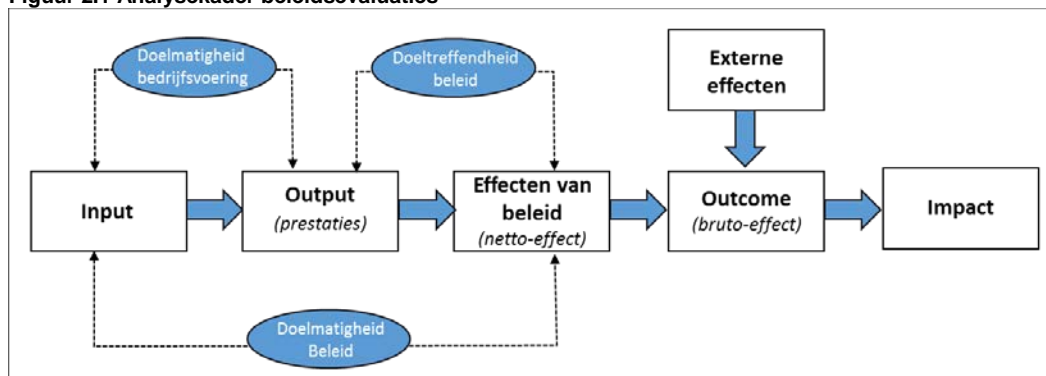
Figuur 2.1 Analysekader beleidsevaluaties

Doelmatigheid bedrijfsvoering

Doeltreffendheid beleid

Externe effecten

Input

Output
(prestaties)

Effecten van beleid
(netto-effect)

Outcome
(bruto-effect)

Impact

Doelmatigheid Beleid